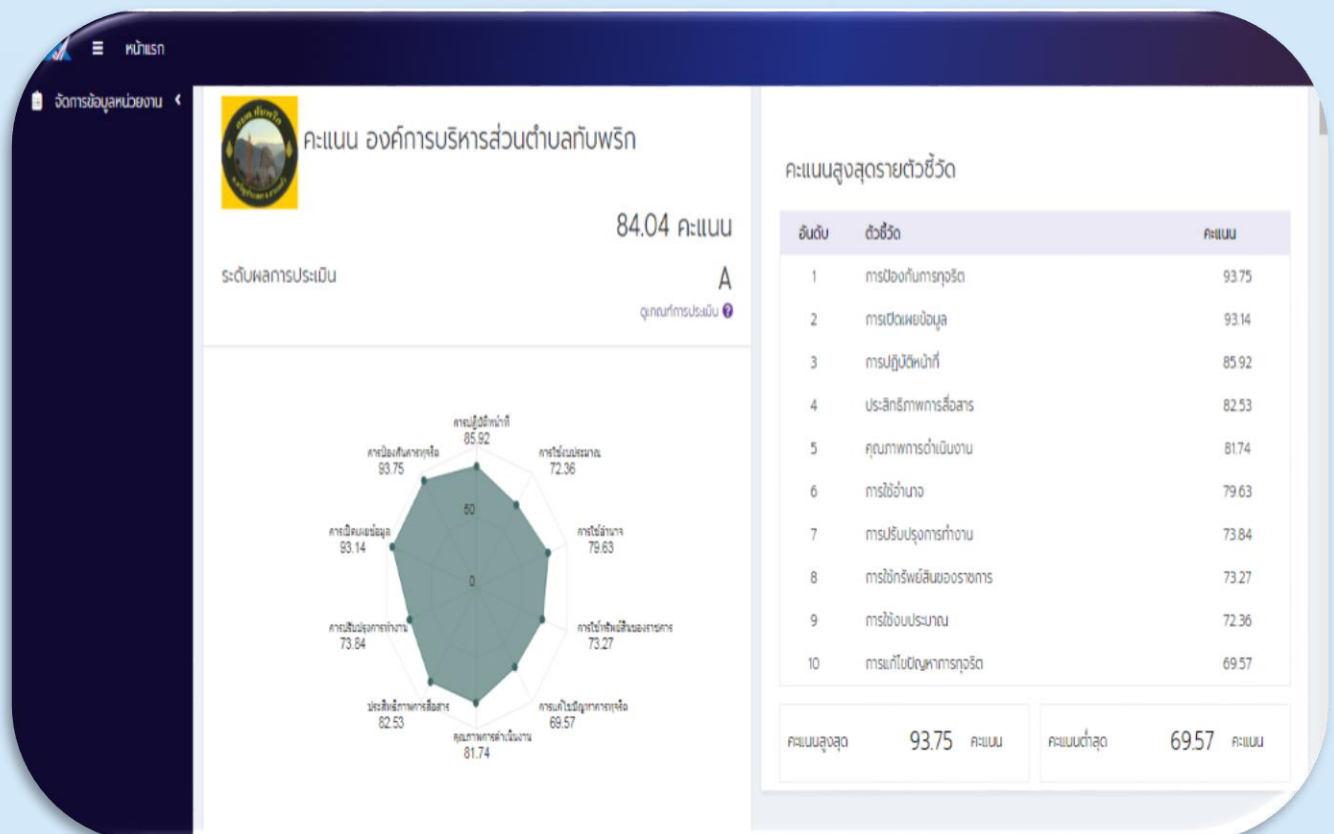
หน้าแรก

จัดการข้อมูลหน่วยงาน

คะแนน องค์การบริหารส่วนตำบลทับพริก

84.04 คะแนน

ระดับผลการประเมิน

A

ดูเกณฑ์การประเมิน

การปฏิบัติหน้าที่
85.92

การใช้งบประมาณ
72.36

การใช้อำนาจ
79.63

การใช้ทรัพย์สินของราชการ
73.27

การแก้ไขปัญหาการทุจริต
69.57

คุณภาพการดำเนินงาน
81.74

ประสิทธิภาพการสื่อสาร
82.53

การปรับปรุงการทำงาน
73.84

การเปิดเผยข้อมูล
93.14

การป้องกันการทุจริต
93.75

50

0

คะแนนสูงสุดรายตัวชี้วัด

| อันดับ | ตัวชี้วัด | คะแนน |
|---|---|---|
| 1 | การป้องกันการทุจริต | 93.75 |
| 2 | การเปิดเผยข้อมูล | 93.14 |
| 3 | การปฏิบัติหน้าที่ | 85.92 |
| 4 | ประสิทธิภาพการสื่อสาร | 82.53 |
| 5 | คุณภาพการดำเนินงาน | 81.74 |
| 6 | การใช้อำนาจ | 79.63 |
| 7 | การปรับปรุงการทำงาน | 73.84 |
| 8 | การใช้ทรัพย์สินของราชการ | 73.27 |
| 9 | การใช้งบประมาณ | 72.36 |
| 10 | การแก้ไขปัญหาการทุจริต | 69.57 |

คะแนนสูงสุด 93.75 คะแนน

คะแนนต่ำสุด 69.57 คะแนน